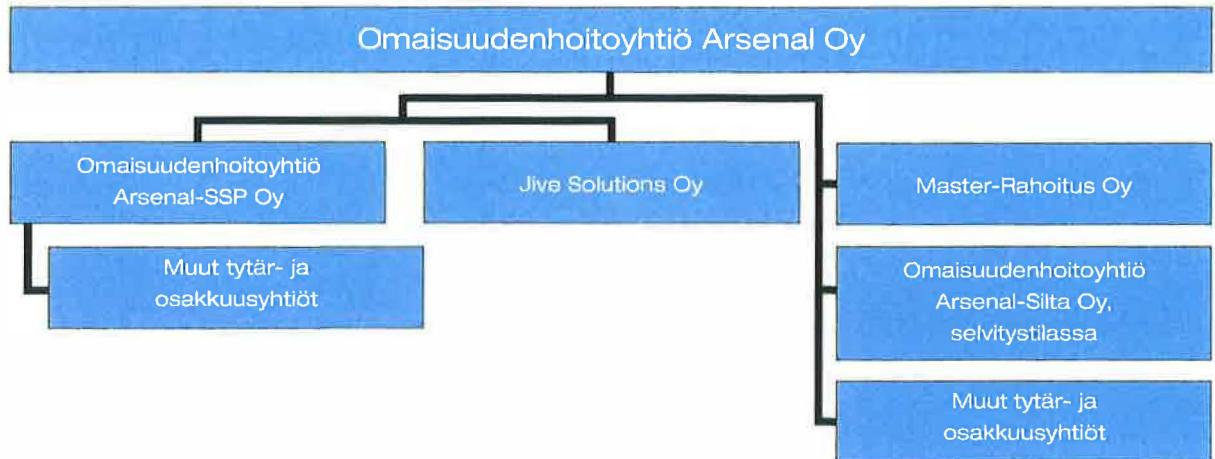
Omaisuudenhoitoyhtiö Arsenal Oy

Omaisuudenhoitoyhtiö Arsenal-SSP Oy

Jive Solutions Oy

Master-Rahoitus Oy

Muut tytär- ja osakkuusyhtiöt

Omaisuudenhoitoyhtiö Arsenal-Silta Oy, selvitystilassa

Muut tytär- ja osakkuusyhtiöt